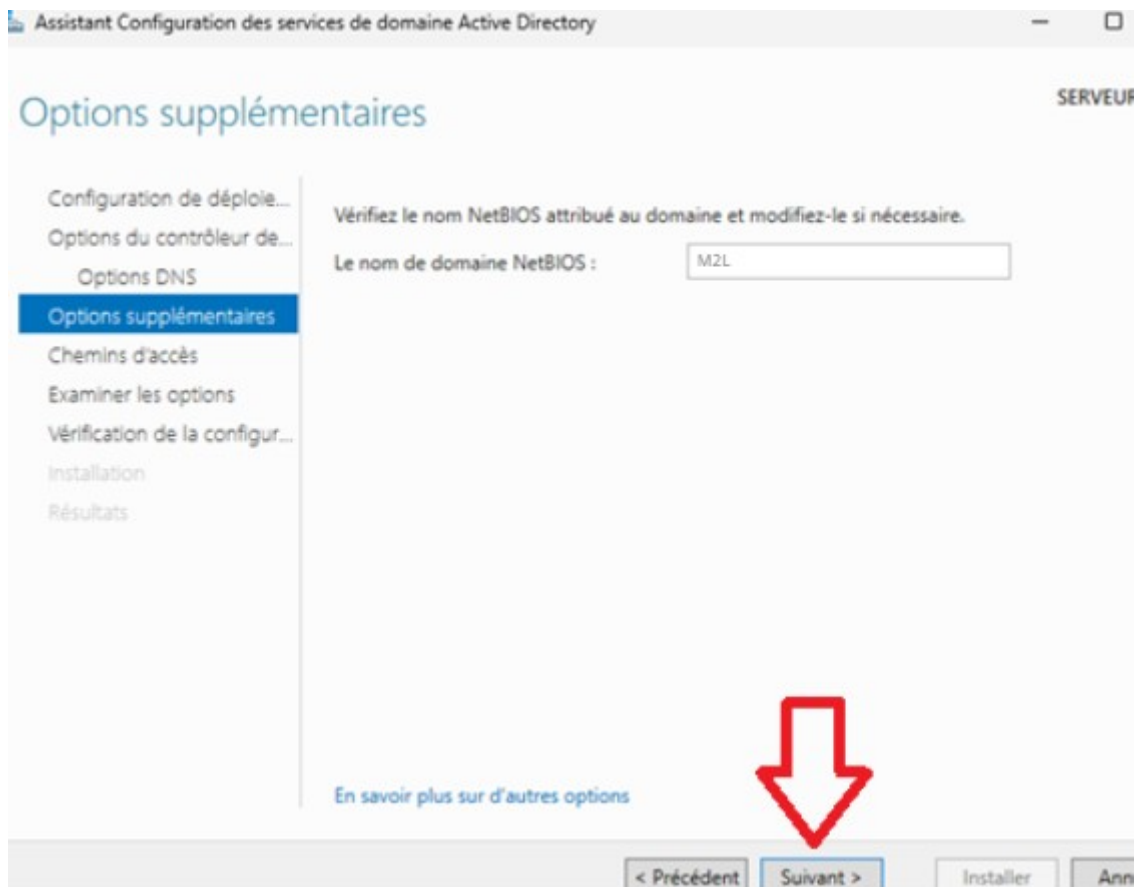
Assistant Configuration des services de domaine Active Directory

Options supplémentaires

SERVEUR

Configuration de déploie...
Options du contrôleur de...
Options DNS
Options supplémentaires
Chemins d'accès
Examiner les options
Vérification de la configur...
Installation
Résultats

Vérifiez le nom NetBIOS attribué au domaine et modifiez-le si nécessaire.

Le nom de domaine NetBIOS : M2L

En savoir plus sur d'autres options

< Précédent | Suivant > | Installer | Ann